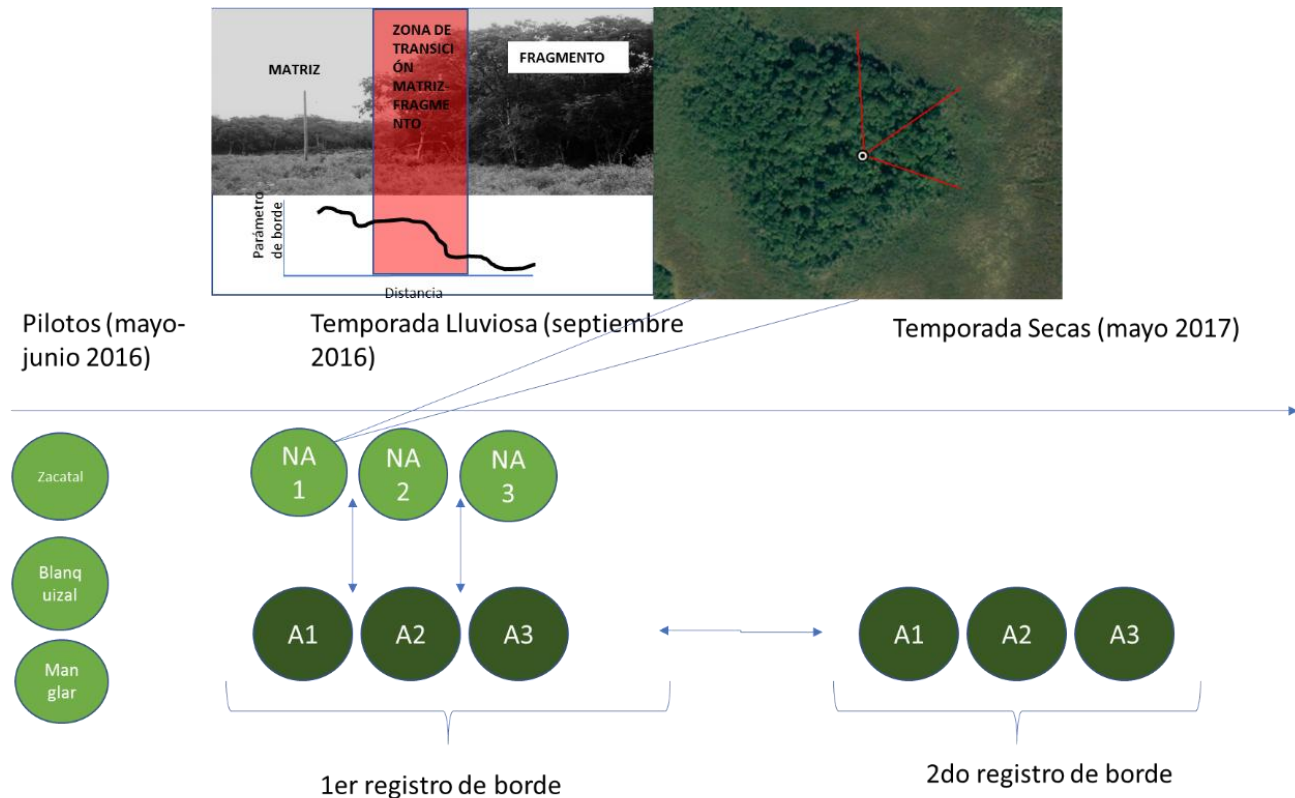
MATRIZ

ZONA DE TRANSICIÓN MATRIZ-FRAGMENTO

FRAGMENTO

Parámetro de borde

Distancia

Pilotos (mayo-junio 2016)

Temporada Lluviosa (septiembre 2016)

Temporada Secas (mayo 2017)

Zacatal

Blanquizal

Manglar

NA 1

NA 2

NA 3

A1

A2

A3

A1

A2

A3

1er registro de borde

2do registro de borde